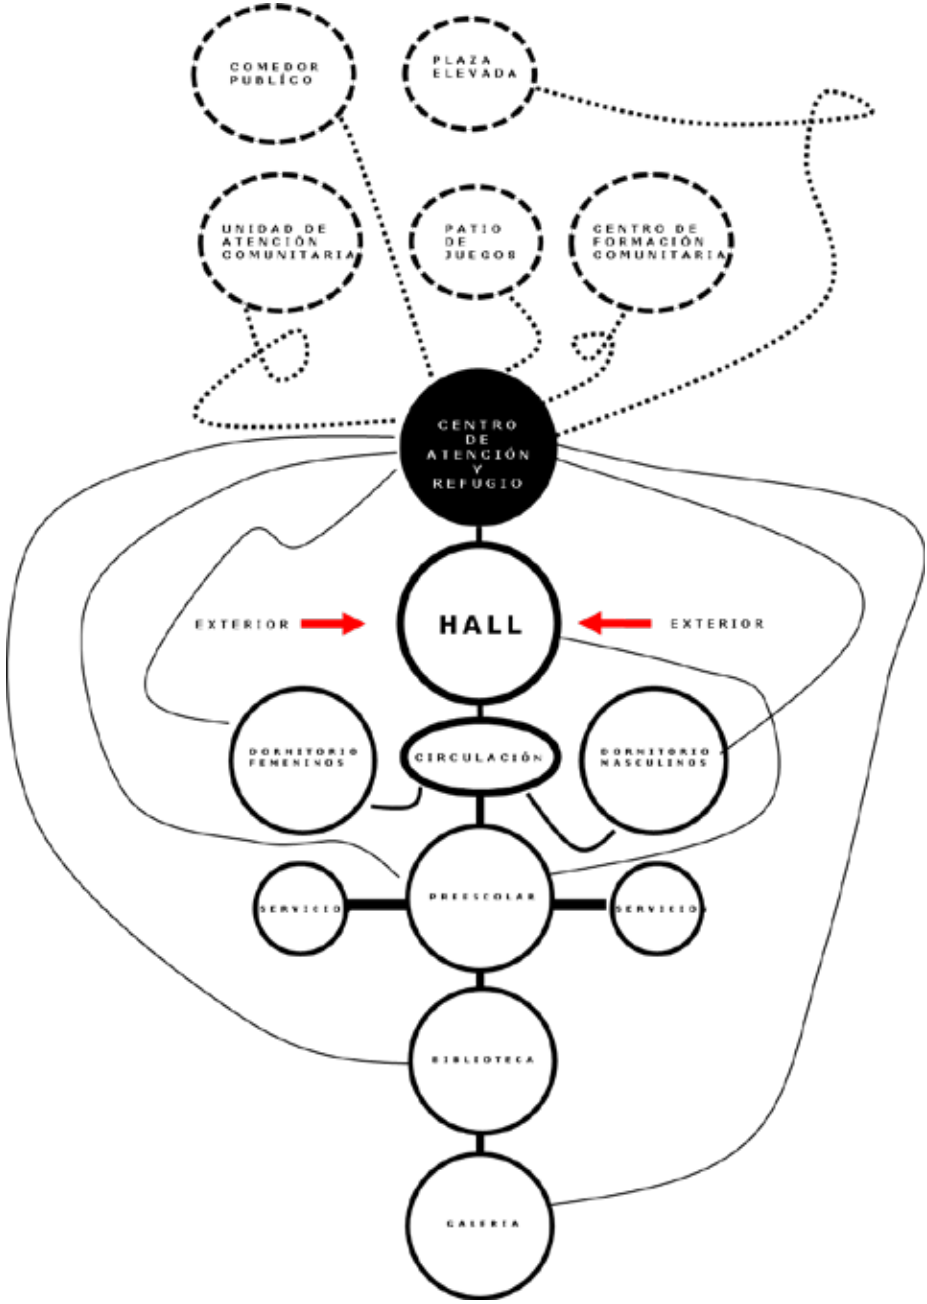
COMEDOR PUBLICO

PLAZA ELEVADA

UNIDAD DE ATENCIÓN COMUNITARIA

PATIO DE JUEGOS

CENTRO DE FORMACIÓN COMUNITARIA

CENTRO DE ATENCIÓN Y REFUGIO

EXTERIOR

HALL

EXTERIOR

DORMITORIO FEMENINOS

CIRCULACIÓN

DORMITORIO MASCULINOS

SERVICIO

PREESCOLAR

SERVICIO

BIBLIOTECA

GALERIA